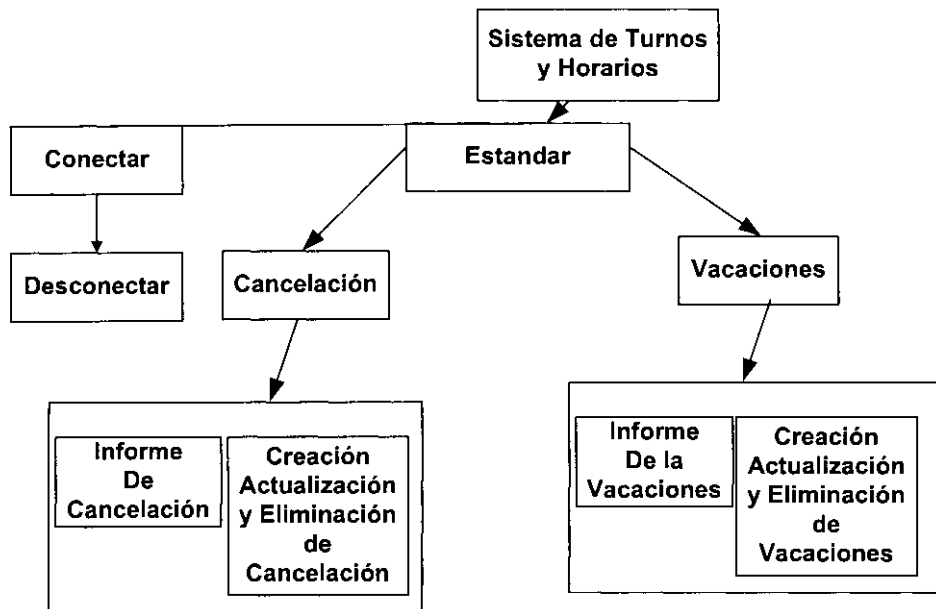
Sistema de Turnos y Horarios

Conectar

Estandar

Desconectar

Cancelación

Vacaciones

Informe De Cancelación

Creación Actualización y Eliminación de Cancelación

Informe De la Vacaciones

Creación Actualización y Eliminación de Vacaciones